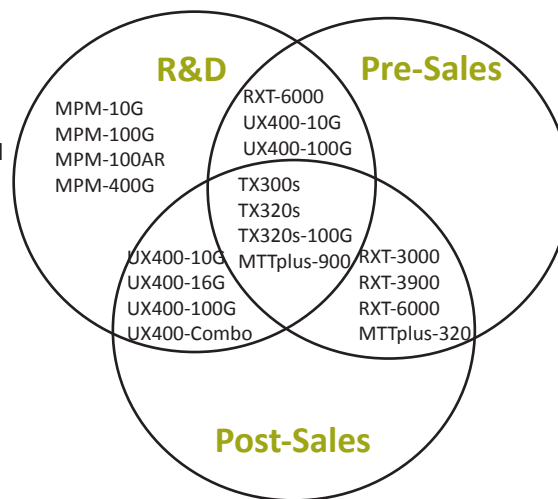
R&D

Pre-Sales

MPM-10G
MPM-100G
MPM-100AR
MPM-400G

RXT-6000
UX400-10G
UX400-100G

TX300s
TX320s
TX320s-100G
MTTplus-900

UX400-10G
UX400-16G
UX400-100G
UX400-Combo

RXT-3000
RXT-3900
RXT-6000
MTTplus-320

Post-Sales